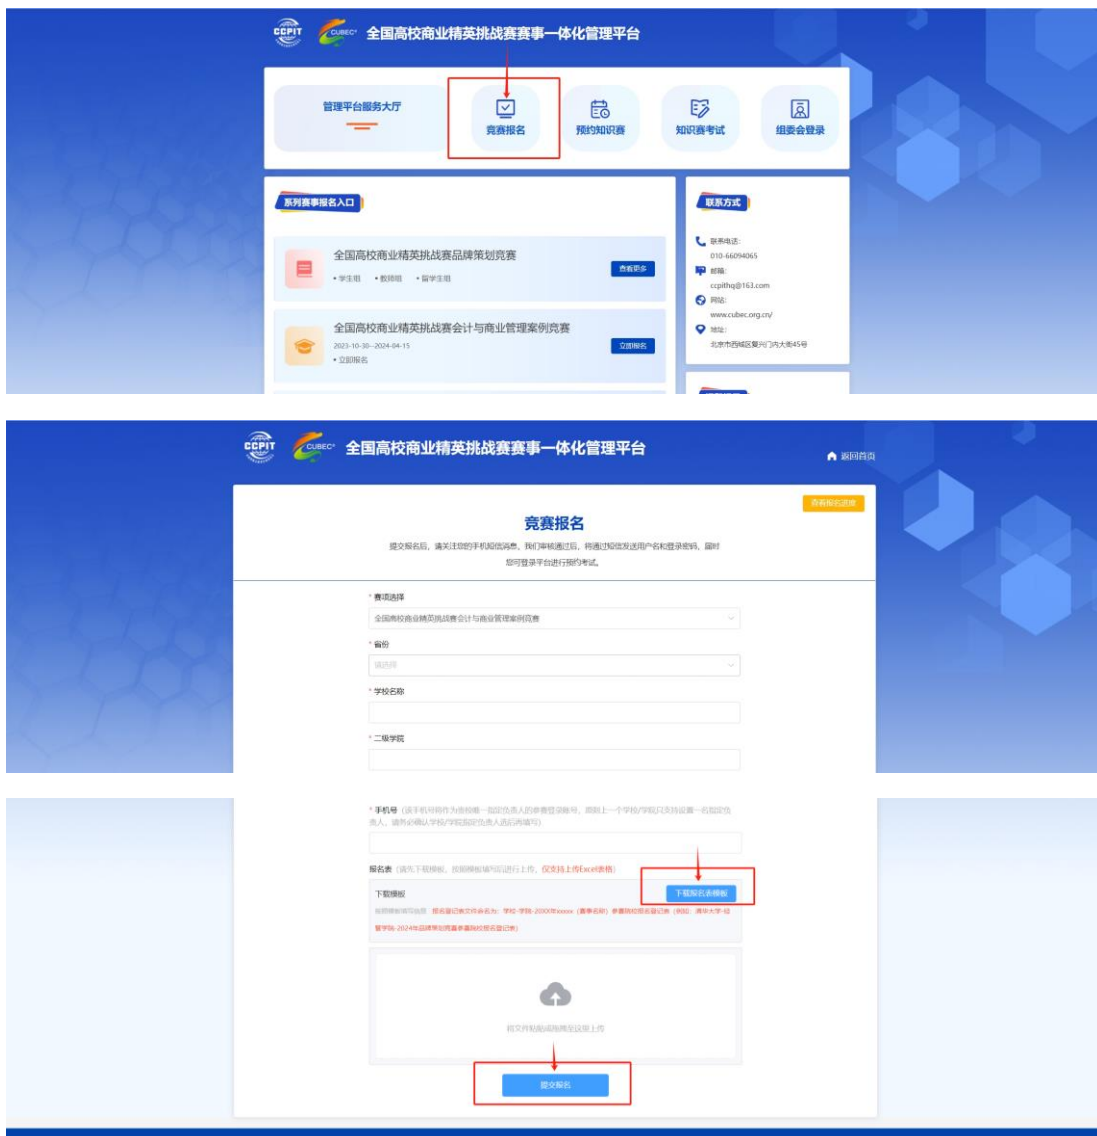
CCPIT CUBEC 全国高校商业精英挑战赛赛事一体化管理平台

管理平台服务大厅

竞赛报名

预约知识赛

知识赛考试

组委会登录

系列赛事报名入口

全国高校商业精英挑战赛品牌策划竞赛

• 学生组 • 教师组 • 留学生组

查看更多

全国高校商业精英挑战赛会计与商业管理案例竞赛

2023-10-30~2024-04-15

• 立即报名

立即报名

联系方式

联系电话:
010-66094065

邮箱:
ccpithq@163.com

网站:
www.cubec.org.cn/

地址:
北京市西城区复兴门内大街45号

CCPIT CUBEC 全国高校商业精英挑战赛赛事一体化管理平台

返回首页

查看报名进度

竞赛报名

提交报名后，请关注您的手机短信消息，我们审核通过后，将通过短信发送用户名和登录密码，届时您可登录平台进行预约考试。

* 赛项选择

全国高校商业精英挑战赛会计与商业管理案例竞赛

* 省份

请选择

* 学校名称

* 二级学院

* 手机号（该手机号将作为您校唯一指定负责人的参赛登录账号，原则上一个学校/学院只支持设置一名指定负责人，请务必确认学校/学院指定负责人后再填写）

报名表（请先下载模板，按照模板填写后进行上传，仅支持上传Excel表格）

下载模板

下载报名表模板

按照模板填写信息 报名登记表文件命名为：学校-学院-20XX年xxxxx（赛事名称）参赛院校报名登记表（例如：清华大学-经管学院-2024年品牌策划竞赛参赛院校报名登记表）

将文件拖到此处或点击上传

提交报名